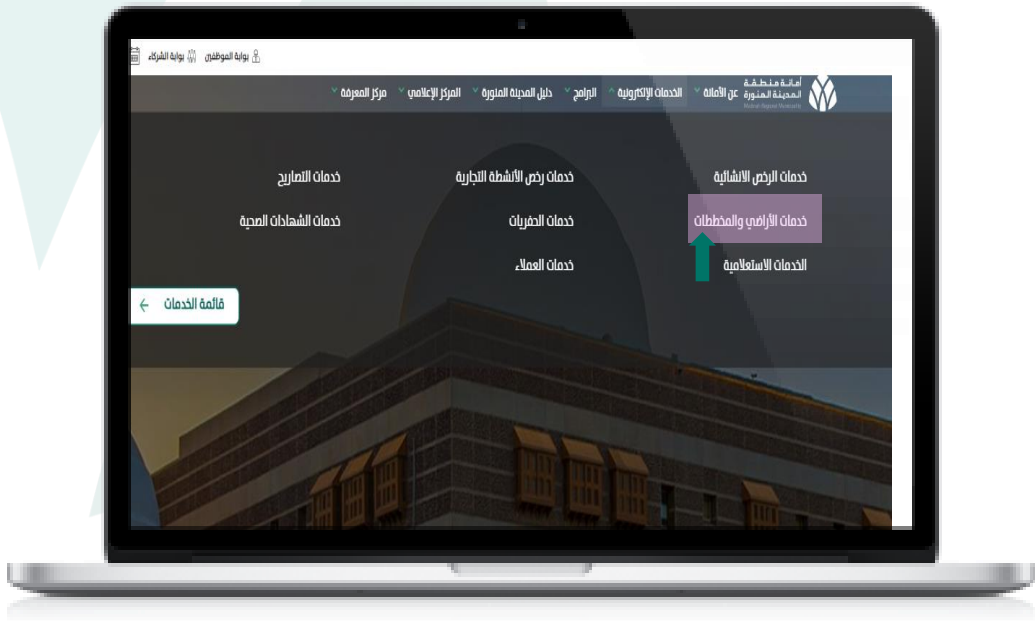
بوابة الموظفين بوابة الشركاء

أمانة منطقة المدينة المنورة Madinah Regional Municipality عن الأمانة الخدمات الإلكترونية البرامج دليل المدينة المنورة المركز الإعلامي مركز المعرفة

خدمات الرخص الانشائية
خدمات رخص الأنشطة التجارية
خدمات التصاريح
خدمات الأراضي والمخططات
خدمات الحفريات
خدمات الشهادات الصحية
الخدمات الاستعلامية
خدمات العملاء

قائمة الخدمات